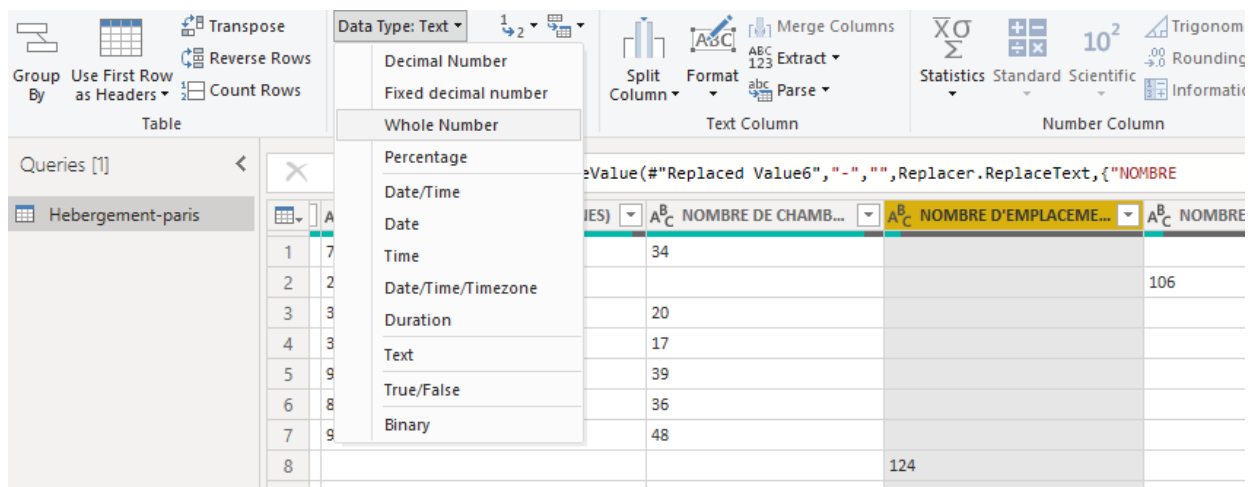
Group By
Use First Row as Headers
Transpose
Reverse Rows
Count Rows
Table
Data Type: Text
Decimal Number
Fixed decimal number
Whole Number
Percentage
Date/Time
Date
Time
Date/Time/Timezone
Duration
Text
True/False
Binary
Split Column
Format
Merge Columns
Extract
Parse
Text Column
Statistics
Standard
Scientific
Trigonom
Rounding
Informatio
Number Column
Queries [1]
Hebergement-paris
eValue(#"Replaced Value6","-","",Replacer.ReplaceText,{"NOMBRE

| | A | IES) | NOMBRE DE CHAMB... | NOMBRE D'EMPLACEME... | NOMBRE |
|---|---|---|---|---|---|
| 1 | 7 | | 34 | | |
| 2 | 2 | | | | 106 |
| 3 | 3 | | 20 | | |
| 4 | 3 | | 17 | | |
| 5 | 9 | | 39 | | |
| 6 | 8 | | 36 | | |
| 7 | 9 | | 48 | | |
| 8 | | | | 124 | |